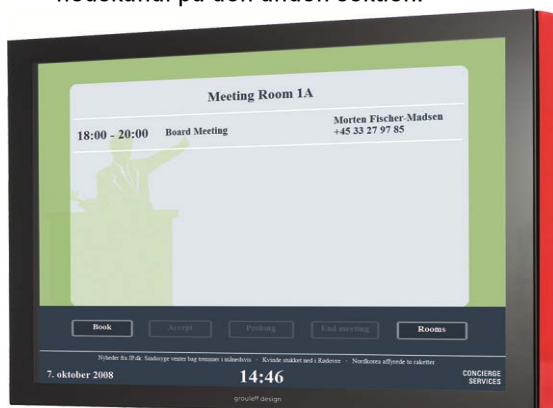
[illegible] på den anden sektion.

Meeting Room 1A

18:00 - 20:00 Board Meeting

Morten Fischer-Madsen
+45 33 27 97 85

Book
Accept
Prolong
End meeting
Rooms

Nyheder fra JP.dk: Sandsynge venter bag tremmer i månedsvis · Kvinde stukket ned i Rødovre · Nordkorea affyrede to raketter

7. oktober 2008

14:46

CONCIERGE SERVICES

grouleff design